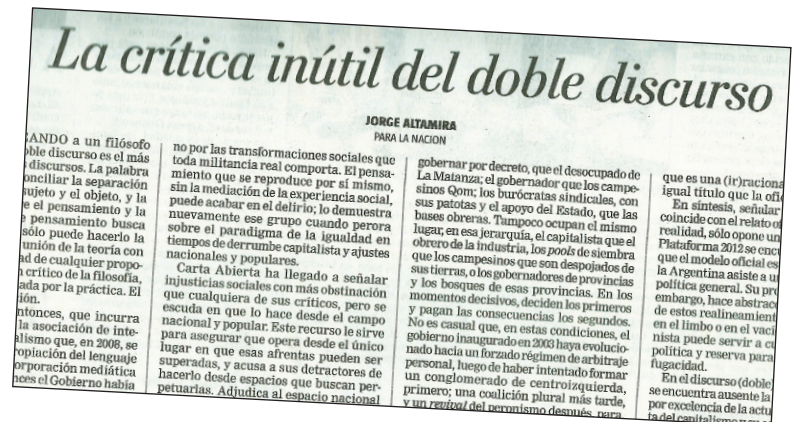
La crítica inútil del doble discurso

JORGE ALTAMIRA
PARA LA NACION

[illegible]RANDO a un filósofo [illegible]oble discurso es el más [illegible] discursos. La palabra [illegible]onciliar la separación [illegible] sujeto y el objeto, y la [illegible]e el pensamiento y la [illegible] pensamiento busca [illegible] sólo puede hacerlo la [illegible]unión de la teoría con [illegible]ad de cualquier propo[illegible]n crítica de la filosofía, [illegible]ada por la práctica. El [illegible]ión.

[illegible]ntonces, que incurra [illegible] la asociación de inte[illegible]alismo que, en 2008, se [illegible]ropiación del lenguaje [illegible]orporación mediática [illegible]nces el Gobierno había

no por las transformaciones sociales que toda militancia real comporta. El pensamiento que se reproduce por sí mismo, sin la mediación de la experiencia social, puede acabar en el delirio; lo demuestra nuevamente ese grupo cuando perora sobre el paradigma de la igualdad en tiempos de derrumbe capitalista y ajustes nacionales y populares.

Carta Abierta ha llegado a señalar injusticias sociales con más obstinación que cualquiera de sus críticos, pero se escuda en que lo hace desde el campo nacional y popular. Este recurso le sirve para asegurar que opera desde el único lugar en que esas afrentas pueden ser superadas, y acusa a sus detractores de hacerlo desde espacios que buscan perpetuarlas. Adjudica al espacio nacional

gobernar por decreto, que el desocupado de La Matanza; el gobernador que los campesinos Qom; los burócratas sindicales, con sus patotas y el apoyo del Estado, que las bases obreras. Tampoco ocupan el mismo lugar, en esa jerarquía, el capitalista que el obrero de la industria, los pools de siembra que los campesinos que son despojados de sus tierras, o los gobernadores de provincias y los bosques de esas provincias. En los momentos decisivos, deciden los primeros y pagan las consecuencias los segundos. No es casual que, en estas condiciones, el gobierno inaugurado en 2003 haya evolucionado hacia un forzado régimen de arbitraje personal, luego de haber intentado formar un conglomerado de centroizquierda, primero; una coalición plural más tarde, y un revival del peronismo después, para

que es una (ir)raciona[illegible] igual título que la ofi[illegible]

En síntesis, señalar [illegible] coincide con el relato o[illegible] realidad, sólo opone u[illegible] Plataforma 2012 se enc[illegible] que el modelo oficial es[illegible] la Argentina asiste a u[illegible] política general. Su pr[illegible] embargo, hace abstrac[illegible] de estos realineamient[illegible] en el limbo o en el vaci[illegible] nista puede servir a c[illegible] política y reserva para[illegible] fugacidad.

En el discurso (doble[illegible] se encuentra ausente la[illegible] por excelencia de la actu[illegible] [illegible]